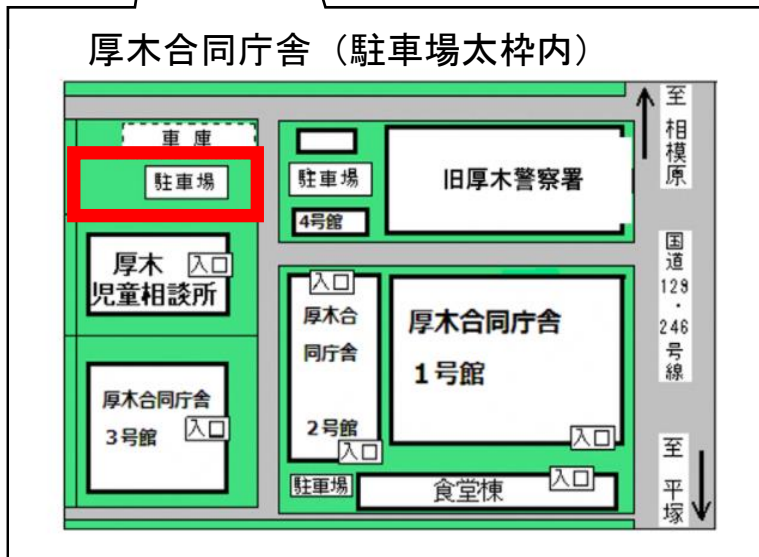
厚木合同庁舎（駐車場太枠内）

車庫

駐車場

駐車場

旧厚木警察署

4号館

至
相模原

国道
129
・
246
号線

厚木
児童相談所
入口

入口
厚木合
同庁舎
2号館
入口

厚木合同庁舎
1号館
入口

厚木合同庁舎
3号館
入口

駐車場

食堂棟
入口

至
平塚